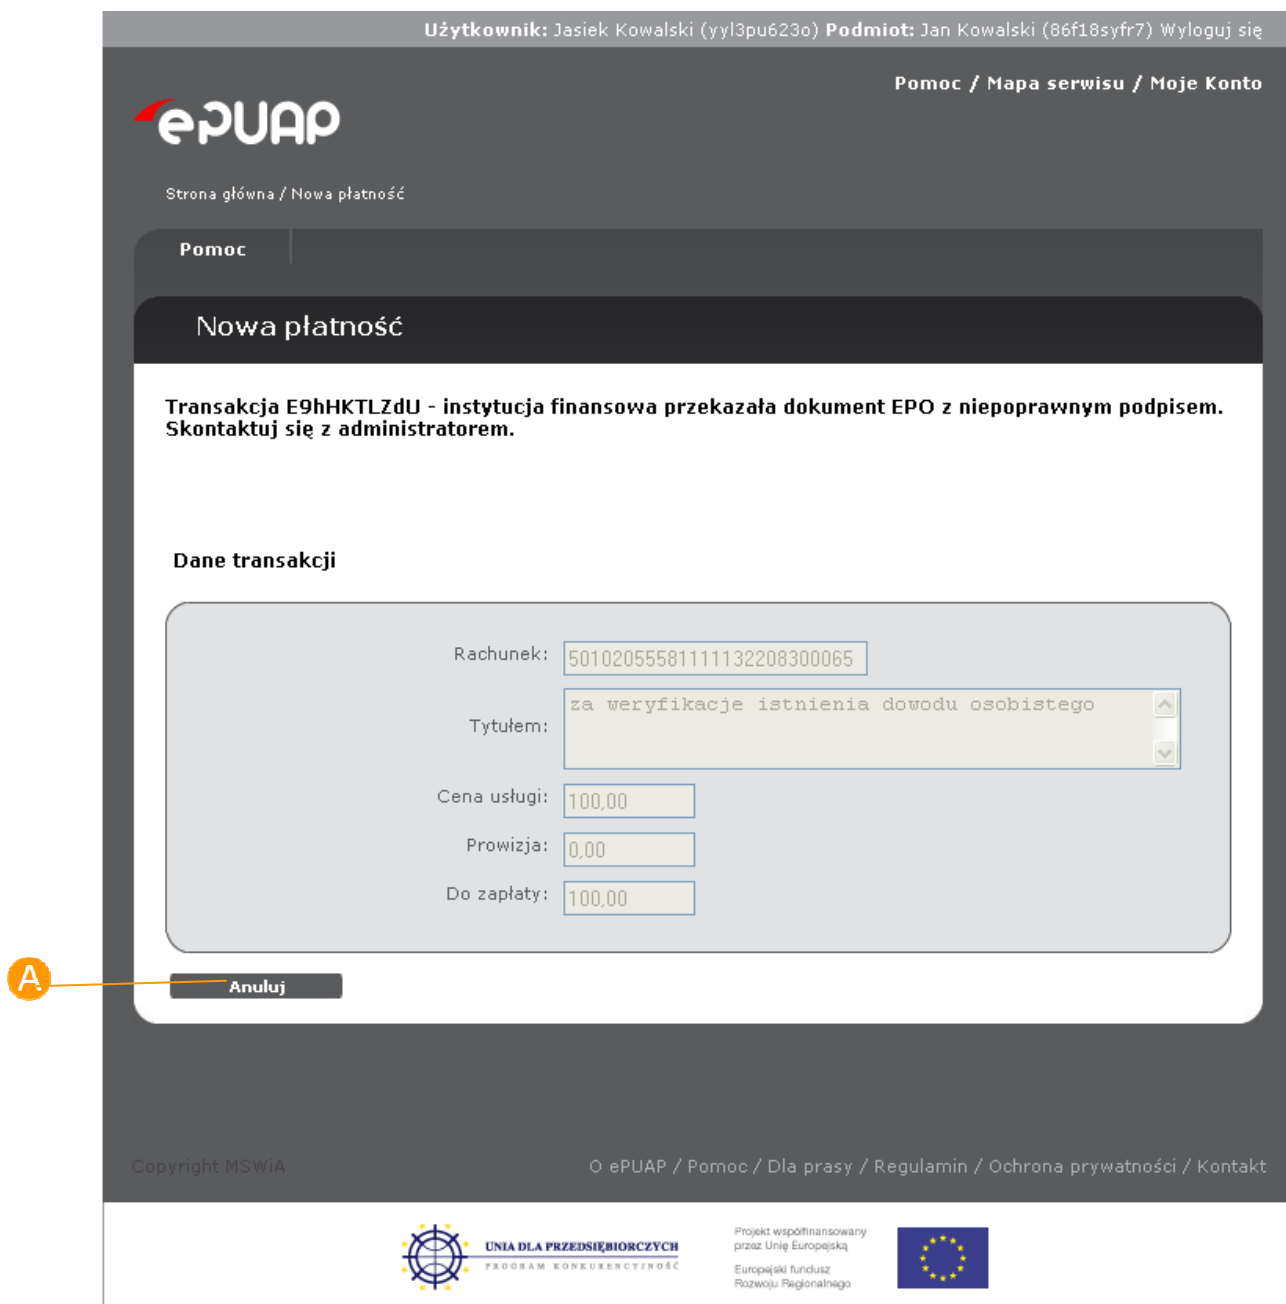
**Użytkownik:** Jasiek Kowalski (yyl3pu623o) **Podmiot:** Jan Kowalski (86f18syfr7) Wyloguj się

Pomoc / Mapa serwisu / Moje Konto

ePUAP

Strona główna / Nowa płatność

Pomoc

Nowa płatność

**Transakcja E9hHKTLZdU - instytucja finansowa przekazała dokument EPO z niepoprawnym podpisem. Skontaktuj się z administratorem.**

**Dane transakcji**

Rachunek: 50102055581111132208300065

Tytułem: za weryfikacje istnienia dowodu osobistego

Cena usługi: 100,00

Prowizja: 0,00

Do zapłaty: 100,00

A

Anuluj

Copyright MSWiA

O ePUAP / Pomoc / Dla prasy / Regulamin / Ochrona prywatności / Kontakt

UNIA DLA PRZEDSIĘBIORCZYCH
PROGRAM KONKURENCYJNOŚĆ

Projekt współfinansowany przez Unię Europejską

Europejski fundusz Rozwoju Regionalnego